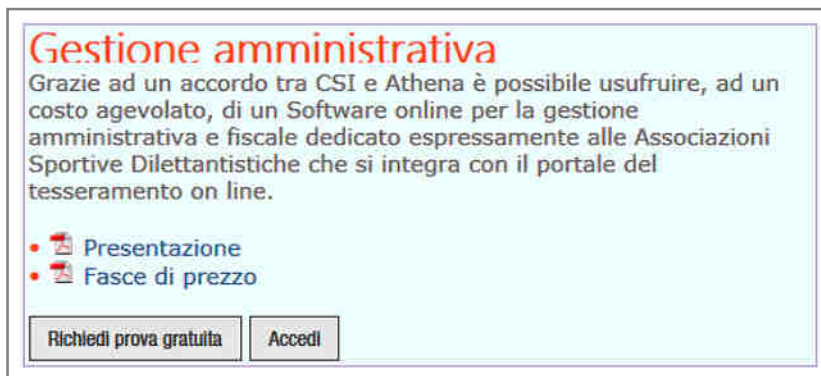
Gestione amministrativa
Grazie ad un accordo tra CSI e Athena è possibile usufruire, ad un costo agevolato, di un Software online per la gestione amministrativa e fiscale dedicato espressamente alle Associazioni Sportive Dilettantistiche che si integra con il portale del tesseramento on line.

• Presentazione
• Fasce di prezzo

Richiedi prova gratuita
Accedi